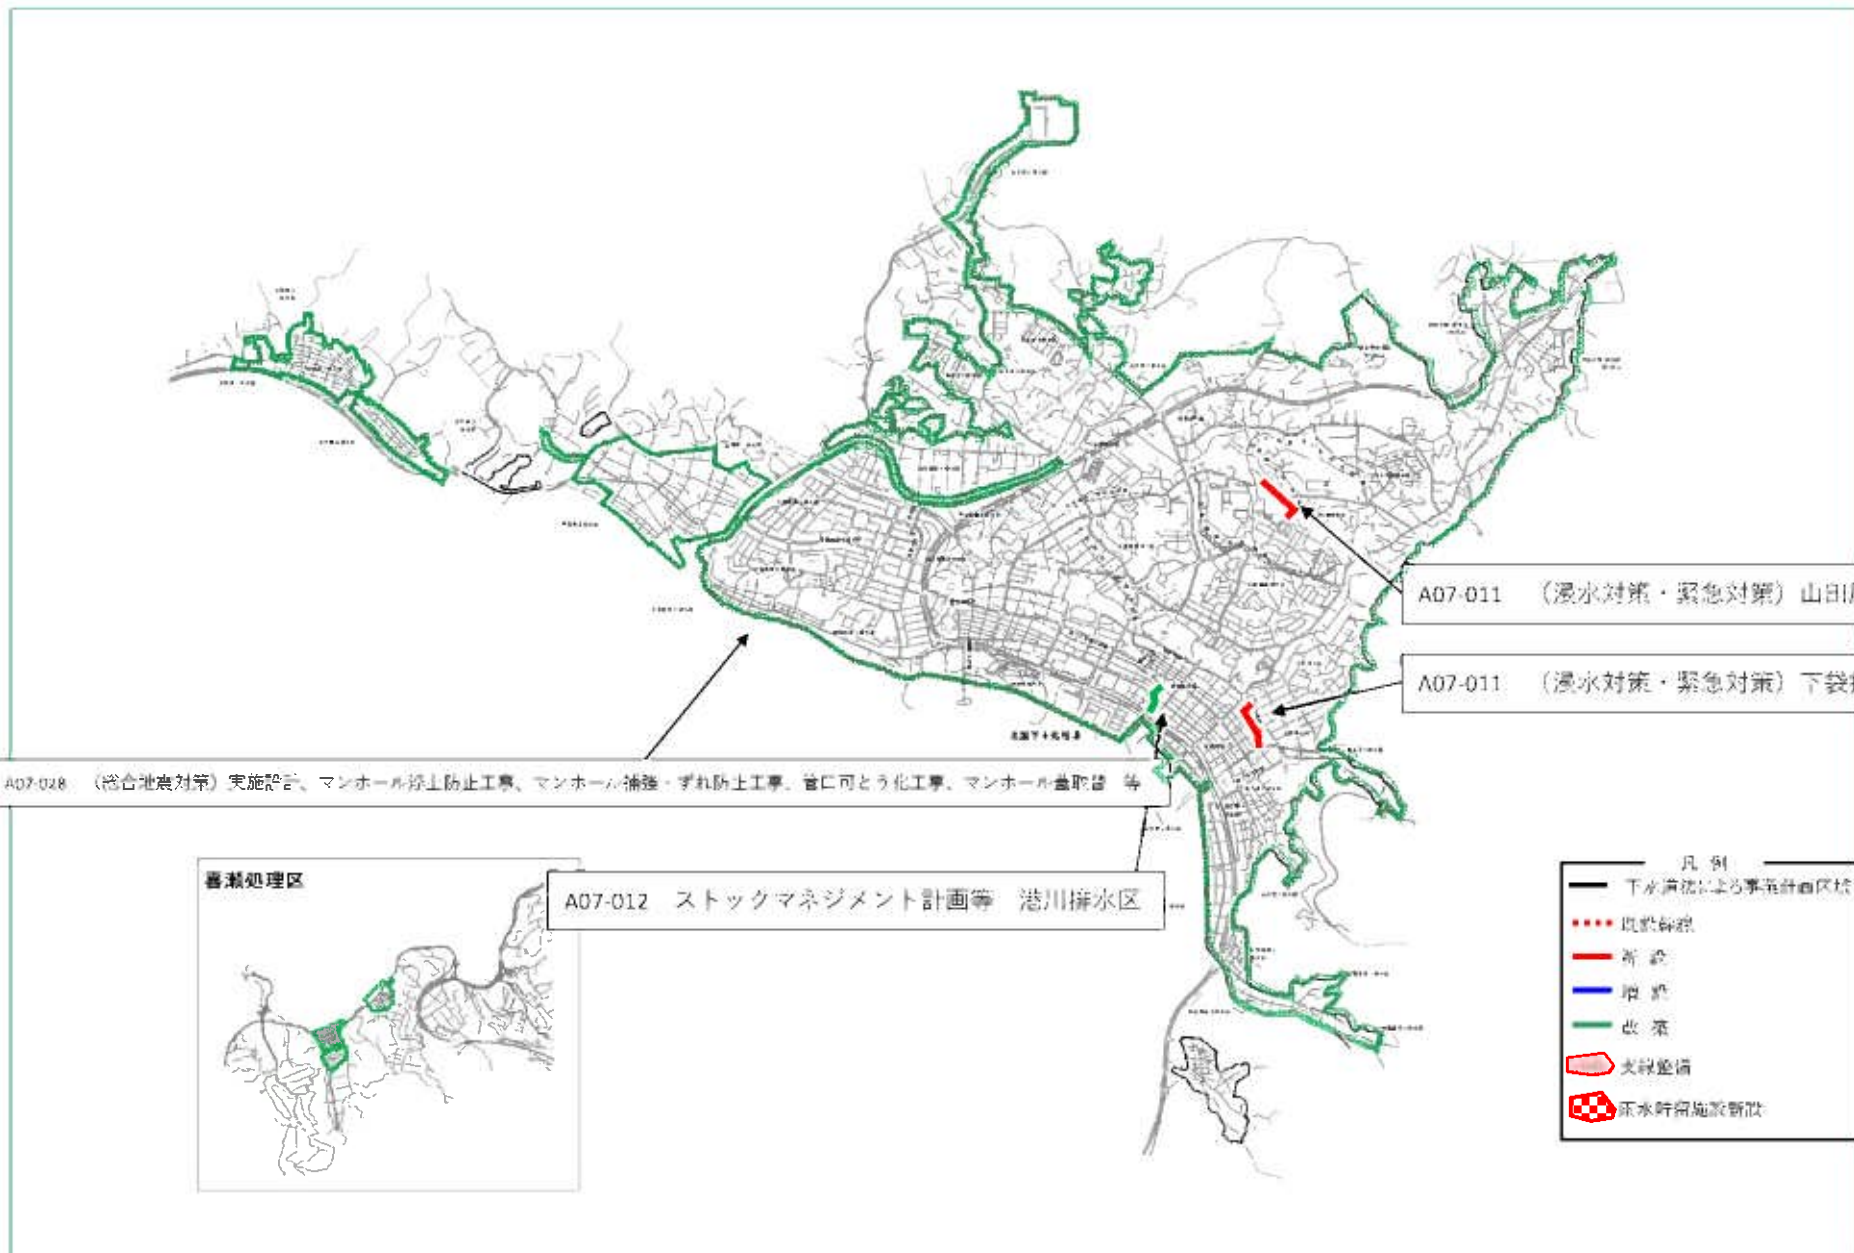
A07-011 （浸水対策・緊急対策）山田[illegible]

A07-011 （浸水対策・緊急対策）下袋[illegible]

A07-028 （総合地震対策）実施設計、マンホール浮上防止工事、マンホール補強・ずれ防止工事、管口可とう化工事、マンホール蓋取替 等

喜瀬処理区

A07-012 ストックマネジメント計画等 港川排水区

凡 例

下水道法による事業計画区域

既設管渠

新 設

増 設

改 築

支線整備

雨水貯留施設新設